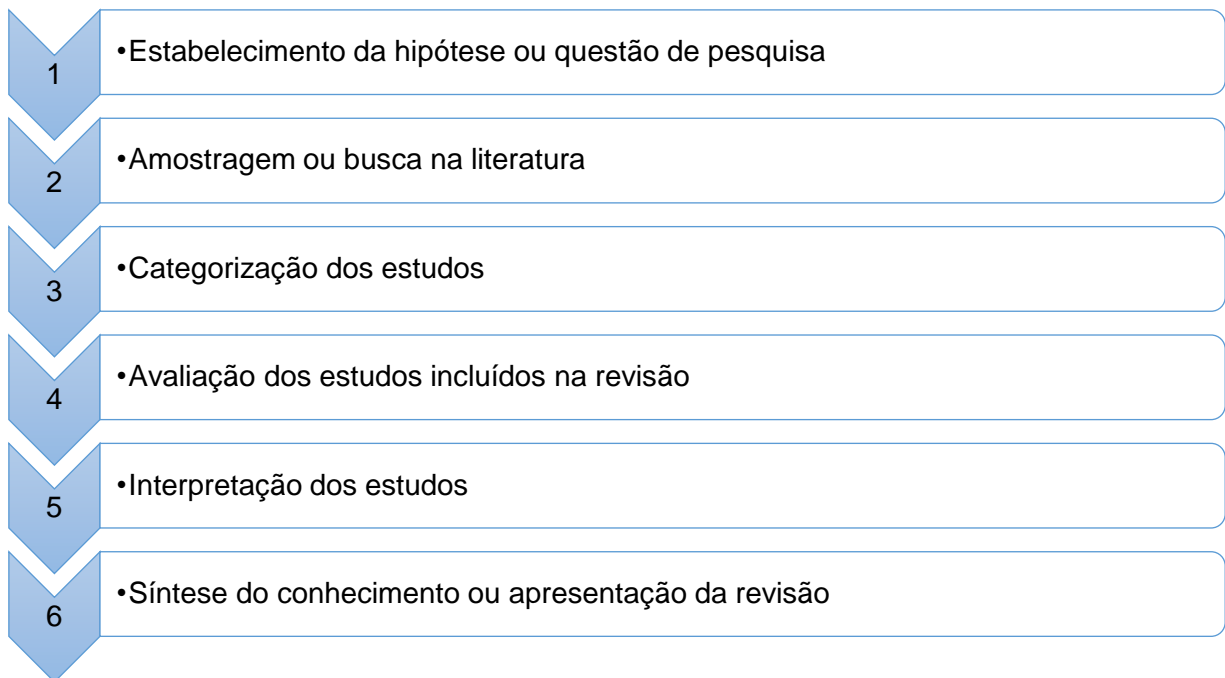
1

•Estabelecimento da hipótese ou questão de pesquisa

2

•Amostragem ou busca na literatura

3

•Categorização dos estudos

4

•Avaliação dos estudos incluídos na revisão

5

•Interpretação dos estudos

6

•Síntese do conhecimento ou apresentação da revisão